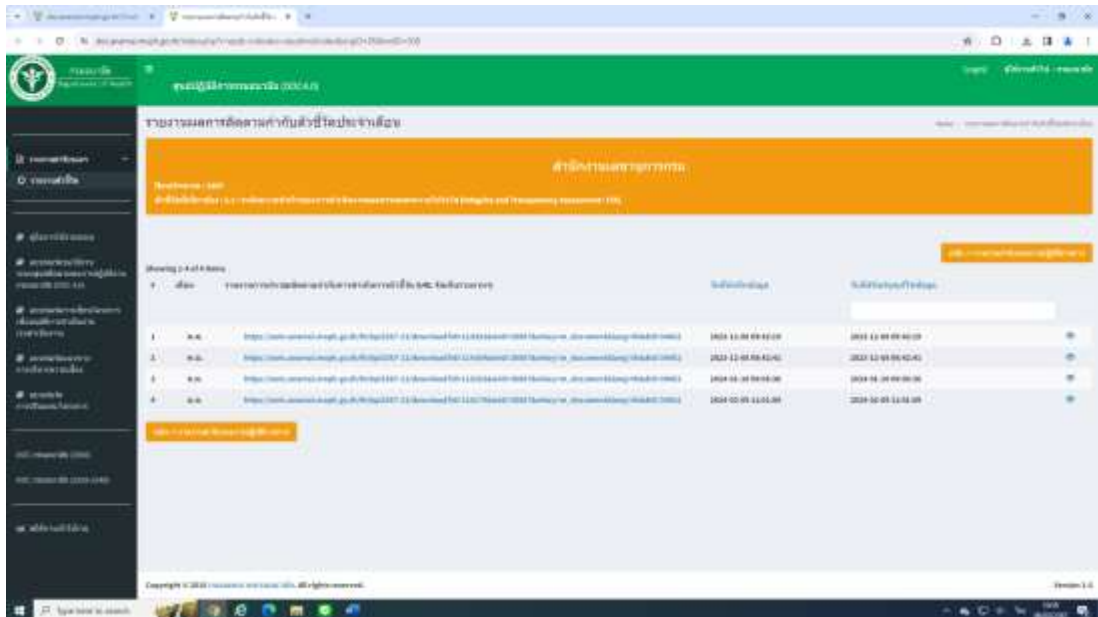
ศูนย์ปฏิบัติการกรมควบคุมโรค (DDCAO)

รายงานผลการติดตามค่ากำกับตัวชี้วัดประจำเดือน

สำนักงานเลขานุการกรม

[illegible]

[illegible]

Showing 1-4 of 4 items

| # | เดือน | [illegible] | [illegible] | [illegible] | |
|---|---|---|---|---|---|
| 1 | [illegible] | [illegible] | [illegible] | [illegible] | |
| 2 | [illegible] | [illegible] | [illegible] | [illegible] | |
| 3 | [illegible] | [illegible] | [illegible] | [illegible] | |
| 4 | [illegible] | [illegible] | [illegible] | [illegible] | |

Copyright © 2023 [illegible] All rights reserved.

Version 1.0

Type here to search